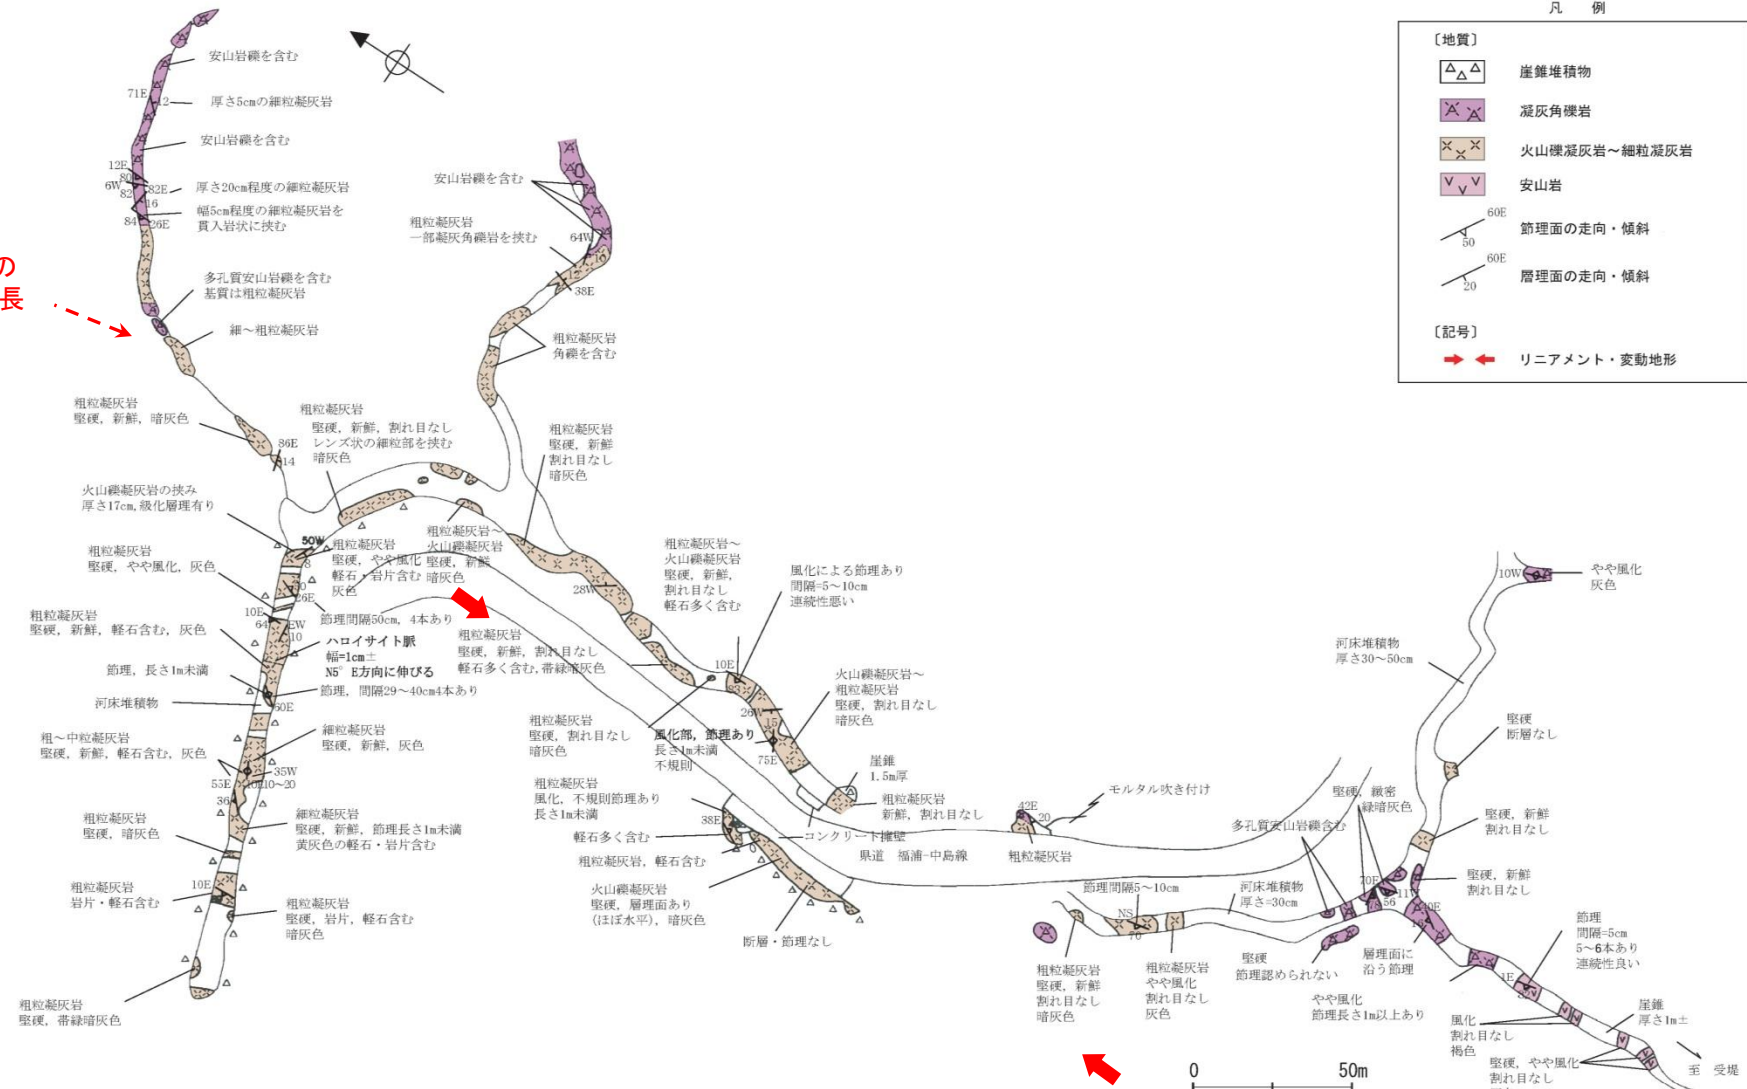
凡　例

〔地質〕
崖錐堆積物
凝灰角礫岩
火山礫凝灰岩～細粒凝灰岩
安山岩
60E
50
節理面の走向・傾斜
60E
20
層理面の走向・傾斜

〔記号〕
リニアメント・変動地形

の
長

安山岩礫を含む
71E
12
厚さ5cmの細粒凝灰岩
安山岩礫を含む
12E
80
6W
82
82E
厚さ20cm程度の細粒凝灰岩
16
84
26E
幅5cm程度の細粒凝灰岩を貫入岩状に挟む
多孔質安山岩礫を含む
基質は粗粒凝灰岩
細～粗粒凝灰岩

安山岩礫を含む
粗粒凝灰岩
一部凝灰角礫岩を挟む
64W
16
38E
粗粒凝灰岩
角礫を含む

粗粒凝灰岩
堅硬，新鮮，暗灰色
86E
14
粗粒凝灰岩
堅硬，新鮮，割れ目なし
レンズ状の細粒部を挟む
暗灰色
粗粒凝灰岩
堅硬，新鮮
割れ目なし
暗灰色

火山礫凝灰岩の挟み
厚さ17cm,級化層理有り
50W
粗粒凝灰岩
堅硬，やや風化，灰色
粗粒凝灰岩
堅硬，やや風化
軽石，岩片含む
灰色
粗粒凝灰岩～
火山礫凝灰岩
堅硬，新鮮
暗灰色
28W
粗粒凝灰岩～
火山礫凝灰岩
堅硬，新鮮，
割れ目なし
軽石多く含む
風化による節理あり
間隔=5～10cm
連続性悪い

10E
64
26E
EW
10
節理間隔50cm，4本あり
粗粒凝灰岩
堅硬，新鮮，軽石含む，灰色
ハロイサイト脈
幅=1cm±
N5° E方向に伸びる
粗粒凝灰岩
堅硬，新鮮，割れ目なし
軽石多く含む，帯緑暗灰色
節理，長さ1m未満
節理，間隔29～40cm4本あり
河床堆積物
50E
粗～中粒凝灰岩
堅硬，新鮮，軽石含む，灰色
細粒凝灰岩
堅硬，新鮮，灰色
35W
55E
10～20
30
粗粒凝灰岩
堅硬，暗灰色
細粒凝灰岩
堅硬，新鮮，節理長さ1m未満
黄灰色の軽石・岩片含む
10E
粗粒凝灰岩
岩片・軽石含む
粗粒凝灰岩
堅硬，岩片，軽石含む
暗灰色
粗粒凝灰岩
堅硬，帯緑暗灰色

10E
23
26W
15
75E
火山礫凝灰岩～
粗粒凝灰岩
堅硬，新鮮，割れ目なし
暗灰色
粗粒凝灰岩
堅硬，割れ目なし
暗灰色
風化部，節理あり
長さ1m未満
不規則
崖錐
1.5m厚
粗粒凝灰岩
風化，不規則節理あり
長さ1m未満
粗粒凝灰岩
堅硬，新鮮，割れ目なし
38E
軽石多く含む
コンクリート擁壁
粗粒凝灰岩，軽石含む
県道　福浦－中島線
火山礫凝灰岩
堅硬，層理面あり
(ほぼ水平)，暗灰色
断層・節理なし
モルタル吹き付け
42E
20
粗粒凝灰岩

10W
やや風化
灰色
河床堆積物
厚さ30～50cm
堅硬
断層なし
堅硬，緻密
緑暗灰色
多孔質安山岩礫含む
堅硬，新鮮
割れ目なし
70E
11
56
40E
堅硬，新鮮
割れ目なし
節理間隔5～10cm
河床堆積物
厚さ=30cm
NS
70
粗粒凝灰岩
堅硬，新鮮
割れ目なし
暗灰色
粗粒凝灰岩
やや風化
割れ目なし
灰色
堅硬
節理認められない
層理面に
沿う節理
やや風化
節理長さ1m以上あり
節理
間隔=5cm
5～6本あり
連続性良い
1E
崖錐
厚さ1m±
風化
割れ目なし
褐色
堅硬，やや風化
割れ目なし
至　受堤
0
50m